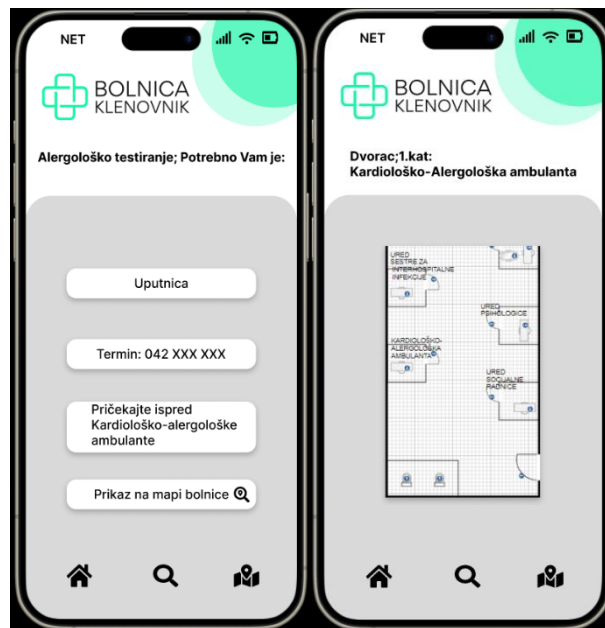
NET

BOLNICA
KLENOVNIK

Alergološko testiranje; Potrebno Vam je:

Uputnica

Termin: 042 XXX XXX

Pričekajte ispred Kardiološko-alergološke ambulante

Prikaz na mapi bolnice

NET

BOLNICA
KLENOVNIK

Dvorac;1.kat:
Kardiološko-Alergološka ambulanta

URED SESTRE ZA INTERHOSPITALNE INFEKCIJE

URED PSIHOLOGICE

KARDIOLOŠKO-ALERGOLOŠKA AMBULANTA

URED SOCIJALNE RADNICE